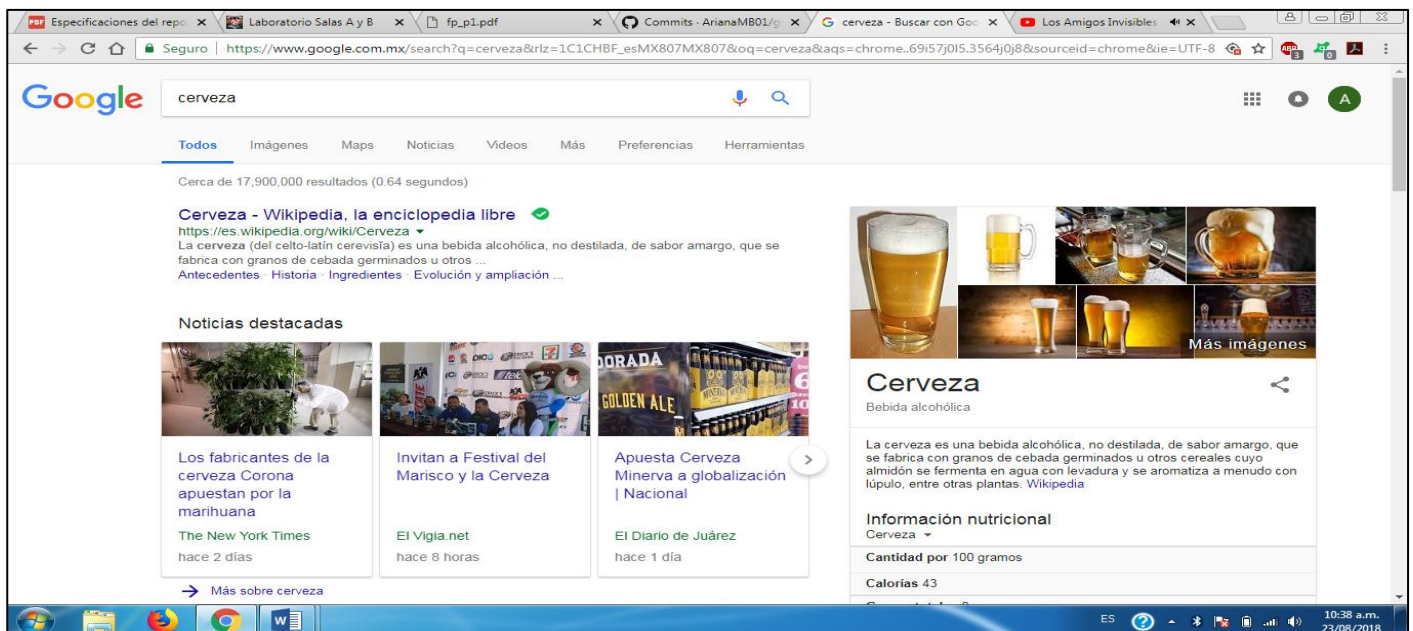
Especificaciones del repo × Laboratorio Salas A y B × fp_p1.pdf × Commits · ArianaMB01/ × cerveza - Buscar con Goo × Los Amigos Invisibles ×

Seguro | https://www.google.com.mx/search?q=cerveza&rlz=1C1CHBF_esMX807MX807&oq=cerveza&aqs=chrome..69i57j0l5.3564j0j8&sourceid=chrome&ie=UTF-8

Google

cerveza

Todos Imágenes Maps Noticias Videos Más Preferencias Herramientas

Cerca de 17,900,000 resultados (0.64 segundos)

Cerveza - Wikipedia, la enciclopedia libre
https://es.wikipedia.org/wiki/Cerveza
La cerveza (del celto-latín cerevisĭa) es una bebida alcohólica, no destilada, de sabor amargo, que se fabrica con granos de cebada germinados u otros ...
Antecedentes · Historia · Ingredientes · Evolución y ampliación ...

Noticias destacadas

Los fabricantes de la cerveza Corona apuestan por la marihuana
The New York Times
hace 2 días

Invitan a Festival del Marisco y la Cerveza
El Vigia.net
hace 8 horas

Apuesta Cerveza Minerva a globalización | Nacional
El Diario de Juárez
hace 1 día

→ Más sobre cerveza

DORADA
GOLDEN ALE

Más imágenes

Cerveza
Bebida alcohólica

La cerveza es una bebida alcohólica, no destilada, de sabor amargo, que se fabrica con granos de cebada germinados u otros cereales cuyo almidón se fermenta en agua con levadura y se aromatiza a menudo con lúpulo, entre otras plantas. Wikipedia

Información nutricional
Cerveza

Cantidad por 100 gramos

Calorías 43

ES 10:38 a.m. 23/08/2018